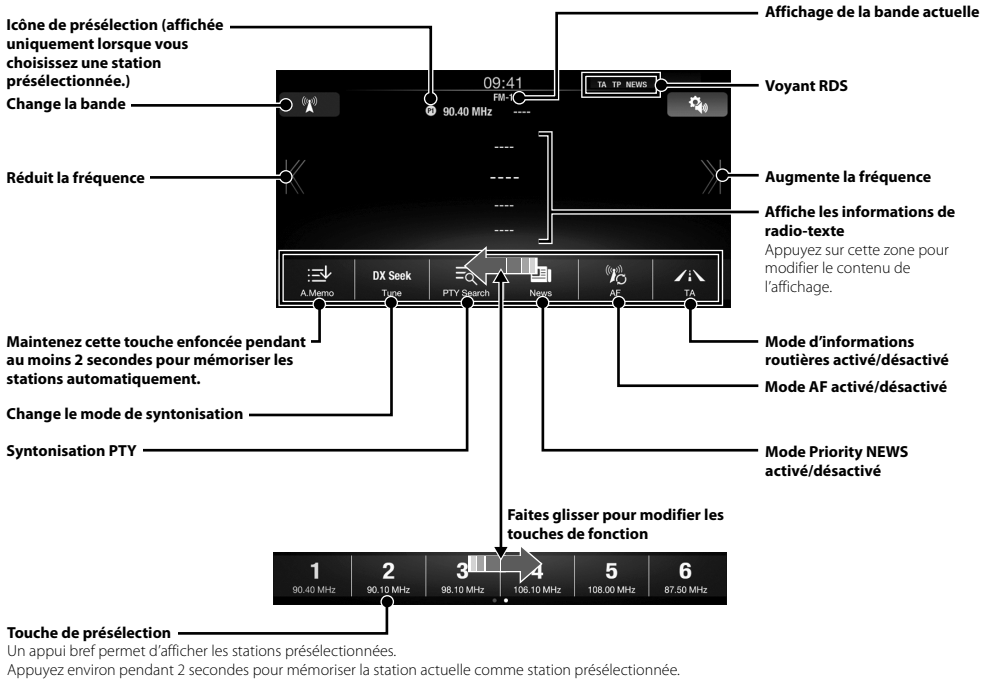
Icône de présélection (affichée uniquement lorsque vous choisissez une station présélectionnée.)

Change la bande

Affichage de la bande actuelle

09:41

FM-1

90.40 MHz

----

TA TP NEWS

Voyant RDS

Réduit la fréquence

----

----

----

----

Augmente la fréquence

Affiche les informations de radio-texte

Appuyez sur cette zone pour modifier le contenu de l'affichage.

A.Memo

DX Seek

Tune

PTY Search

News

AF

TA

Maintenez cette touche enfoncée pendant au moins 2 secondes pour mémoriser les stations automatiquement.

Mode d'informations routières activé/désactivé

Mode AF activé/désactivé

Change le mode de syntonisation

Syntonisation PTY

Mode Priority NEWS activé/désactivé

Faites glisser pour modifier les touches de fonction

| 1 | 2 | 3 | 4 | 5 | 6 |
|---|---|---|---|---|---|
| 90.40 MHz | 90.10 MHz | 98.10 MHz | 106.10 MHz | 108.00 MHz | 87.50 MHz |

Touche de présélection

Un appui bref permet d'afficher les stations présélectionnées.

Appuyez environ pendant 2 secondes pour mémoriser la station actuelle comme station présélectionnée.